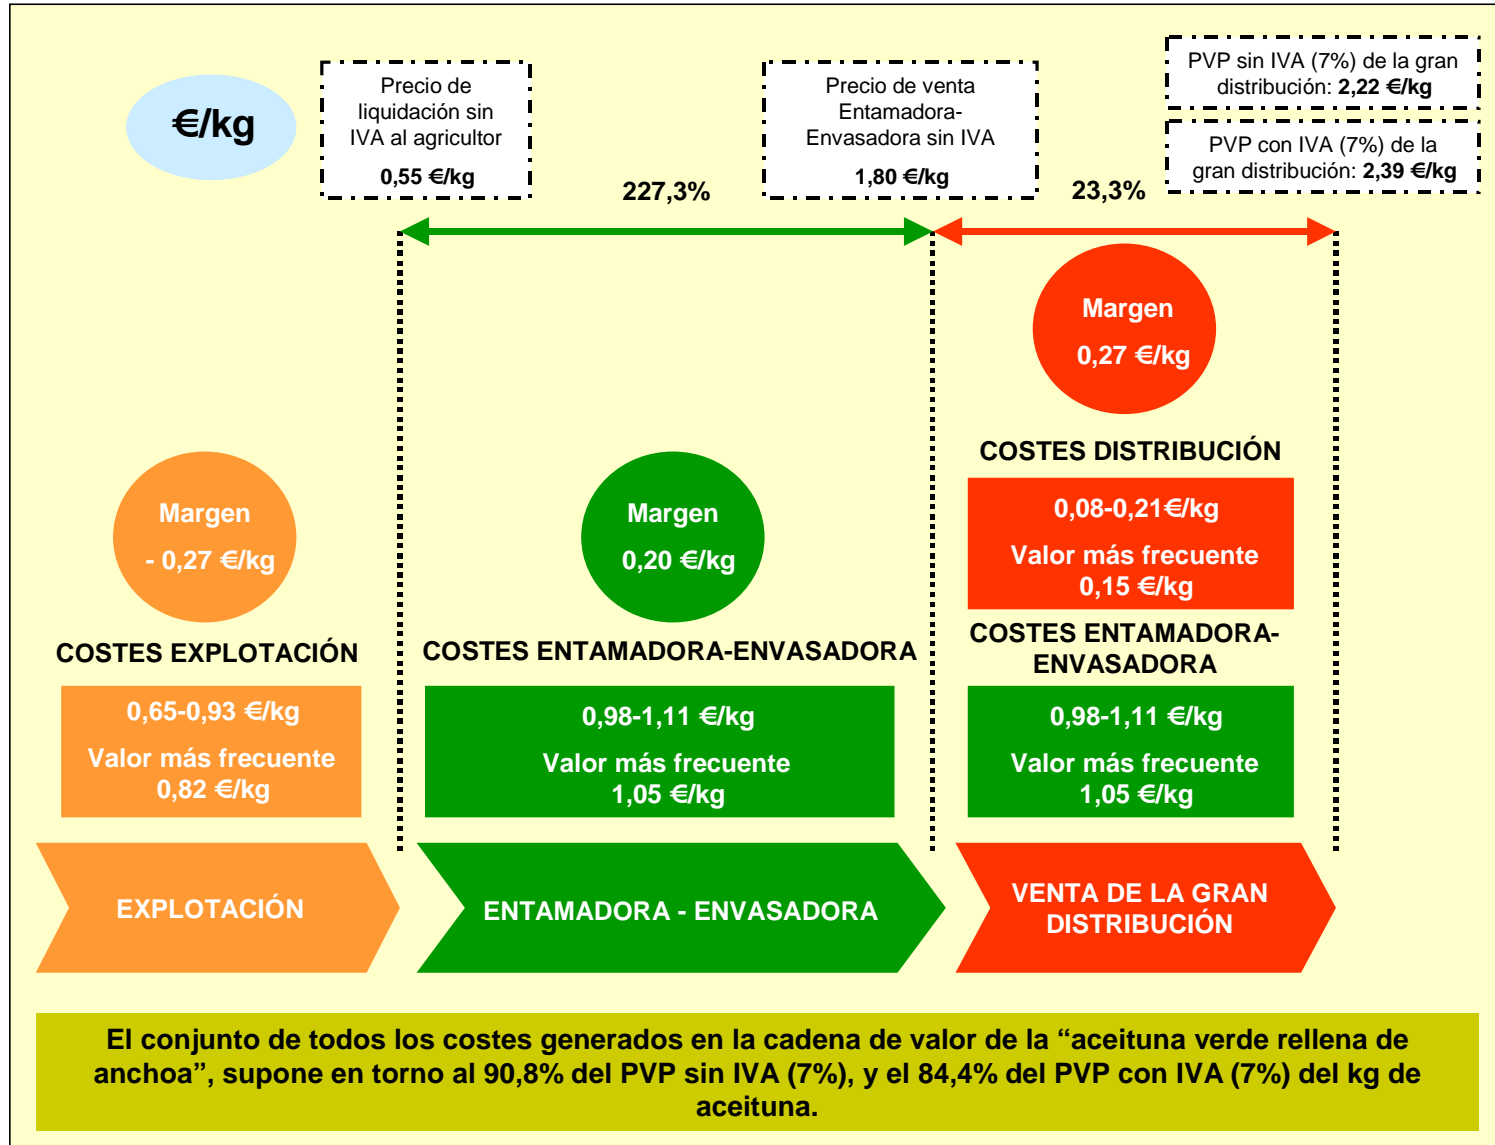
€/kg

Precio de liquidación sin IVA al agricultor
0,55 €/kg

Precio de venta Entamadora-Envasadora sin IVA
1,80 €/kg

PVP sin IVA (7%) de la gran distribución: 2,22 €/kg

PVP con IVA (7%) de la gran distribución: 2,39 €/kg

227,3%

23,3%

Margen
0,27 €/kg

COSTES DISTRIBUCIÓN
0,08-0,21€/kg
Valor más frecuente
0,15 €/kg

Margen
- 0,27 €/kg

COSTES EXPLOTACIÓN
0,65-0,93 €/kg
Valor más frecuente
0,82 €/kg

Margen
0,20 €/kg

COSTES ENTAMADORA-ENVASADORA
0,98-1,11 €/kg
Valor más frecuente
1,05 €/kg

COSTES ENTAMADORA-ENVASADORA
0,98-1,11 €/kg
Valor más frecuente
1,05 €/kg

EXPLOTACIÓN

ENTAMADORA - ENVASADORA

VENTA DE LA GRAN DISTRIBUCIÓN

El conjunto de todos los costes generados en la cadena de valor de la “aceituna verde rellena de anchoa”, supone en torno al 90,8% del PVP sin IVA (7%), y el 84,4% del PVP con IVA (7%) del kg de aceituna.